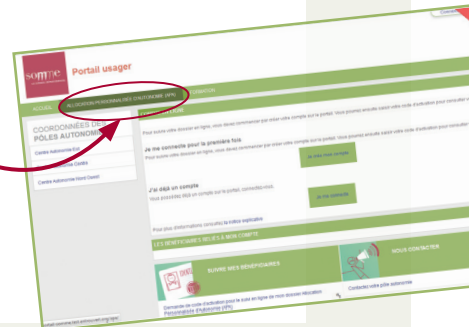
somme

Portail usager

ACCUEIL

ALLOCATION PERSONNALISÉE D'AUTONOMIE (APA)

COORDONNÉES DES PÔLES AUTONOMIE

Centre Autonomie Est

Centre Autonomie Ouest

Centre Autonomie Nord Ouest

Je me connecte pour la première fois

Je crée mon compte

J'ai déjà un compte

Je me connecte

LES BÉNÉFICIAIRES RELIÉS À MON COMPTE

SUIVRE MES BÉNÉFICIAIRES

Demande de code d'activation pour le suivi en ligne de mon dossier Allocation Personnalisée d'Autonomie (APA)

NOUS CONTACTER

Contactez votre pôle autonomie